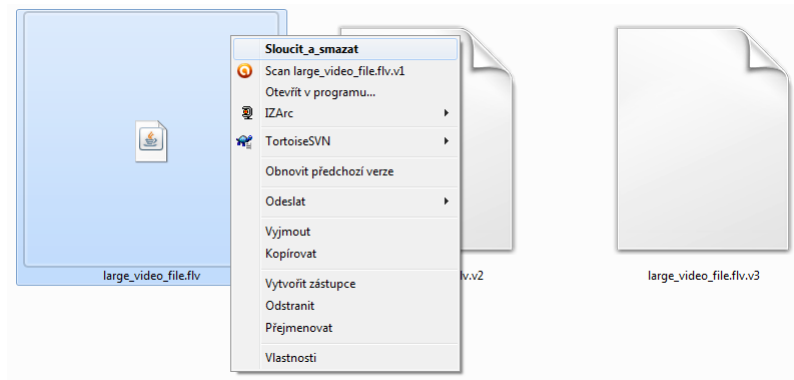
Sloucit_a_smazat
Scan large_video_file.flv.v1
Otevřít v programu...
IZArc
TortoiseSVN
Obnovit předchozí verze
Odeslat
Vyjmout
Kopírovat
Vytvořit zástupce
Odstranit
Přejmenovat
Vlastnosti

large_video_file.flv

.flv.v2

large_video_file.flv.v3